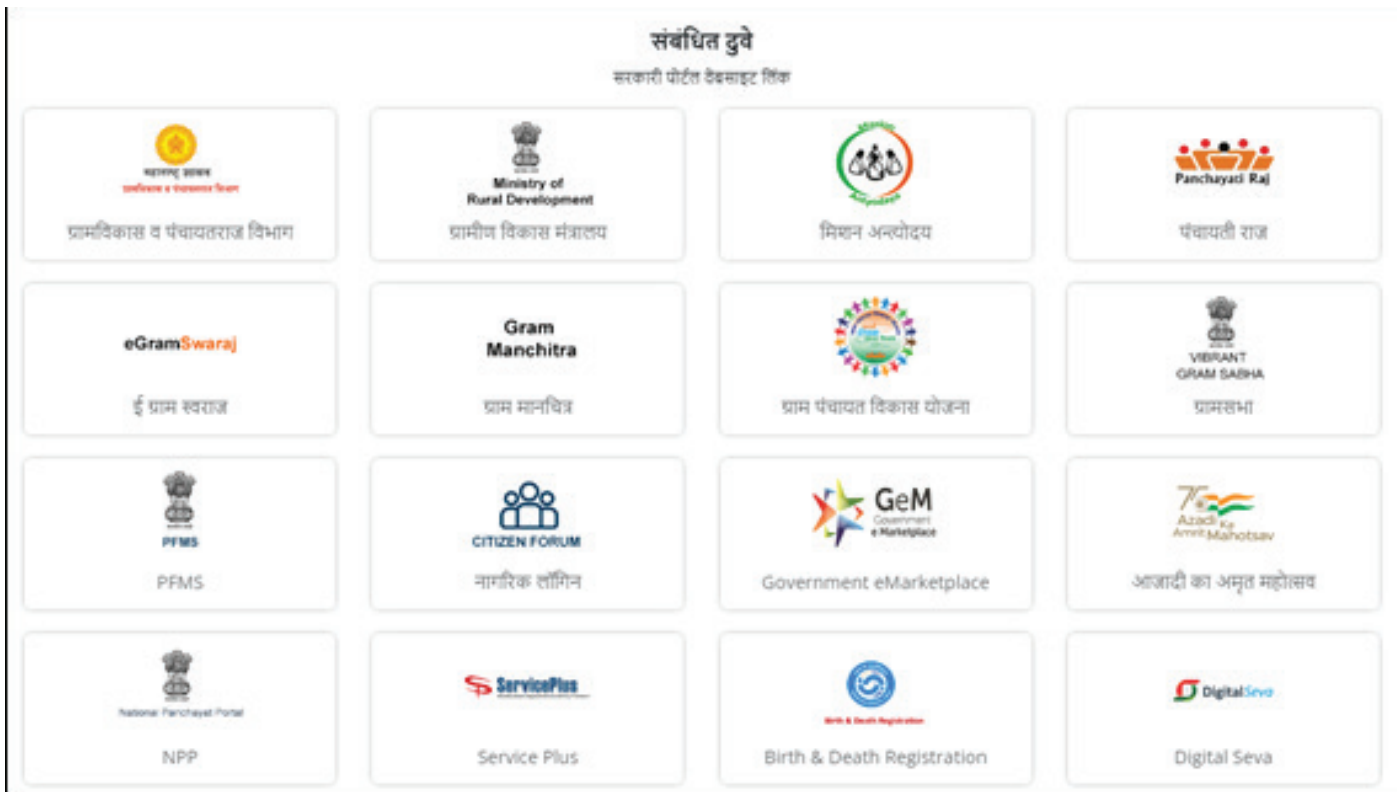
संबंधित दुवे

सरकारी पोर्टल वेबसाइट लिंक

महाराष्ट्र शासन
ग्रामविकास व पंचायतराज विभाग
ग्रामविकास व पंचायतराज विभाग

Ministry of Rural Development
ग्रामीण विकास मंत्रालय

Mission Antyodaya
मिशन अन्त्योदय

Panchayati Raj
पंचायती राज

eGramSwaraj
ई ग्राम स्वराज

Gram Manchitra
ग्राम मानचित्र

ग्राम पंचायत विकास योजना

VIBRANT GRAM SABHA
ग्रामसभा

PFMS
PFMS

CITIZEN FORUM
नागरिक लॉगिन

GeM Government e Marketplace
Government eMarketplace

75 Azadi Ka Amrit Mahotsav
आजादी का अमृत महोत्सव

National Panchayat Portal
NPP

ServicePlus
Service Plus

Birth & Death Registration
Birth & Death Registration

DigitalSeva
Digital Seva